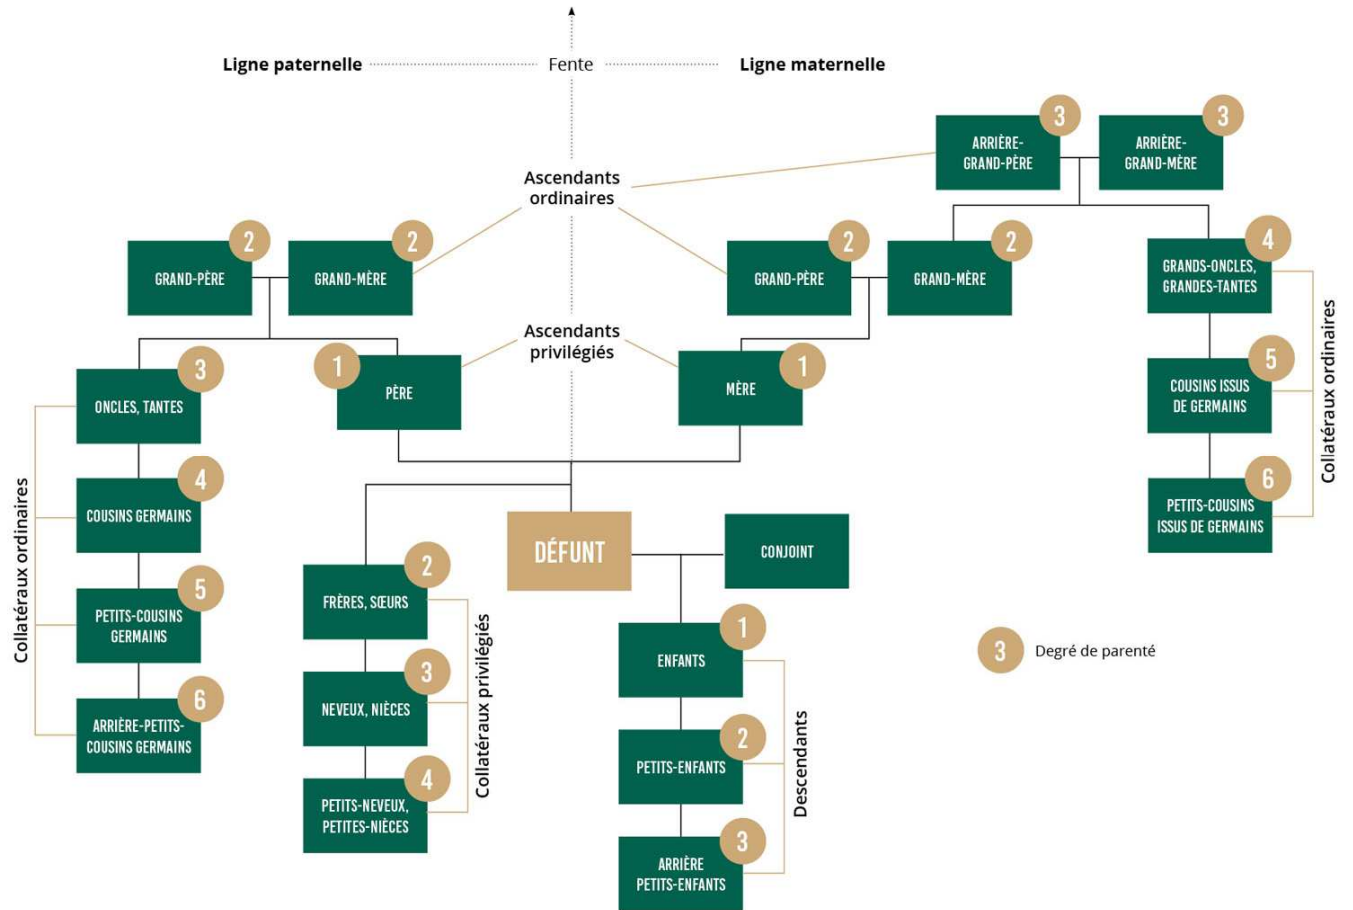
Ligne paternelle Fente Ligne maternelle

3 ARRIÈRE-GRAND-PÈRE
3 ARRIÈRE-GRAND-MÈRE

Ascendants ordinaires

2 GRAND-PÈRE
2 GRAND-MÈRE
2 GRAND-PÈRE
2 GRAND-MÈRE
4 GRANDS-ONCLES, GRANDES-TANTES

Ascendants privilégiés

3 ONCLES, TANTES
1 PÈRE
1 MÈRE
5 COUSINS ISSUS DE GERMAINS

Collatéraux ordinaires

4 COUSINS GERMAINS
6 PETITS-COUSINS ISSUS DE GERMAINS

DÉFUNT
CONJOINT

5 PETITS-COUSINS GERMAINS
2 FRÈRES, SŒURS
1 ENFANTS
3 Degré de parenté

Collatéraux ordinaires

6 ARRIÈRE-PETITS-COUSINS GERMAINS
3 NEVEUX, NIÈCES
2 PETITS-ENFANTS

Collatéraux privilégiés

4 PETITS-NEVEUX, PETITES-NIÈCES
3 ARRIÈRE PETITS-ENFANTS

Descendants